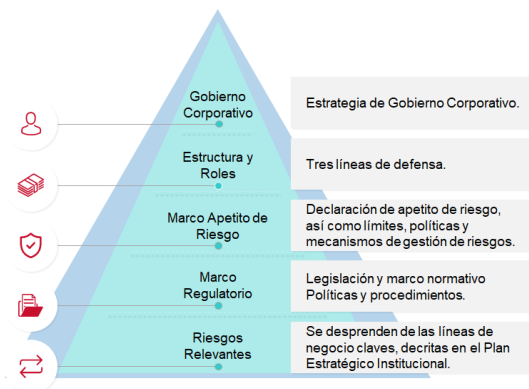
Gobierno Corporativo

Estrategia de Gobierno Corporativo.

Estructura y Roles

Tres líneas de defensa.

Marco Apetito de Riesgo

Declaración de apetito de riesgo, así como límites, políticas y mecanismos de gestión de riesgos.

Marco Regulatorio

Legislación y marco normativo Políticas y procedimientos.

Riesgos Relevantes

Se desprenden de las líneas de negocio claves, decritas en el Plan Estratégico Institucional.